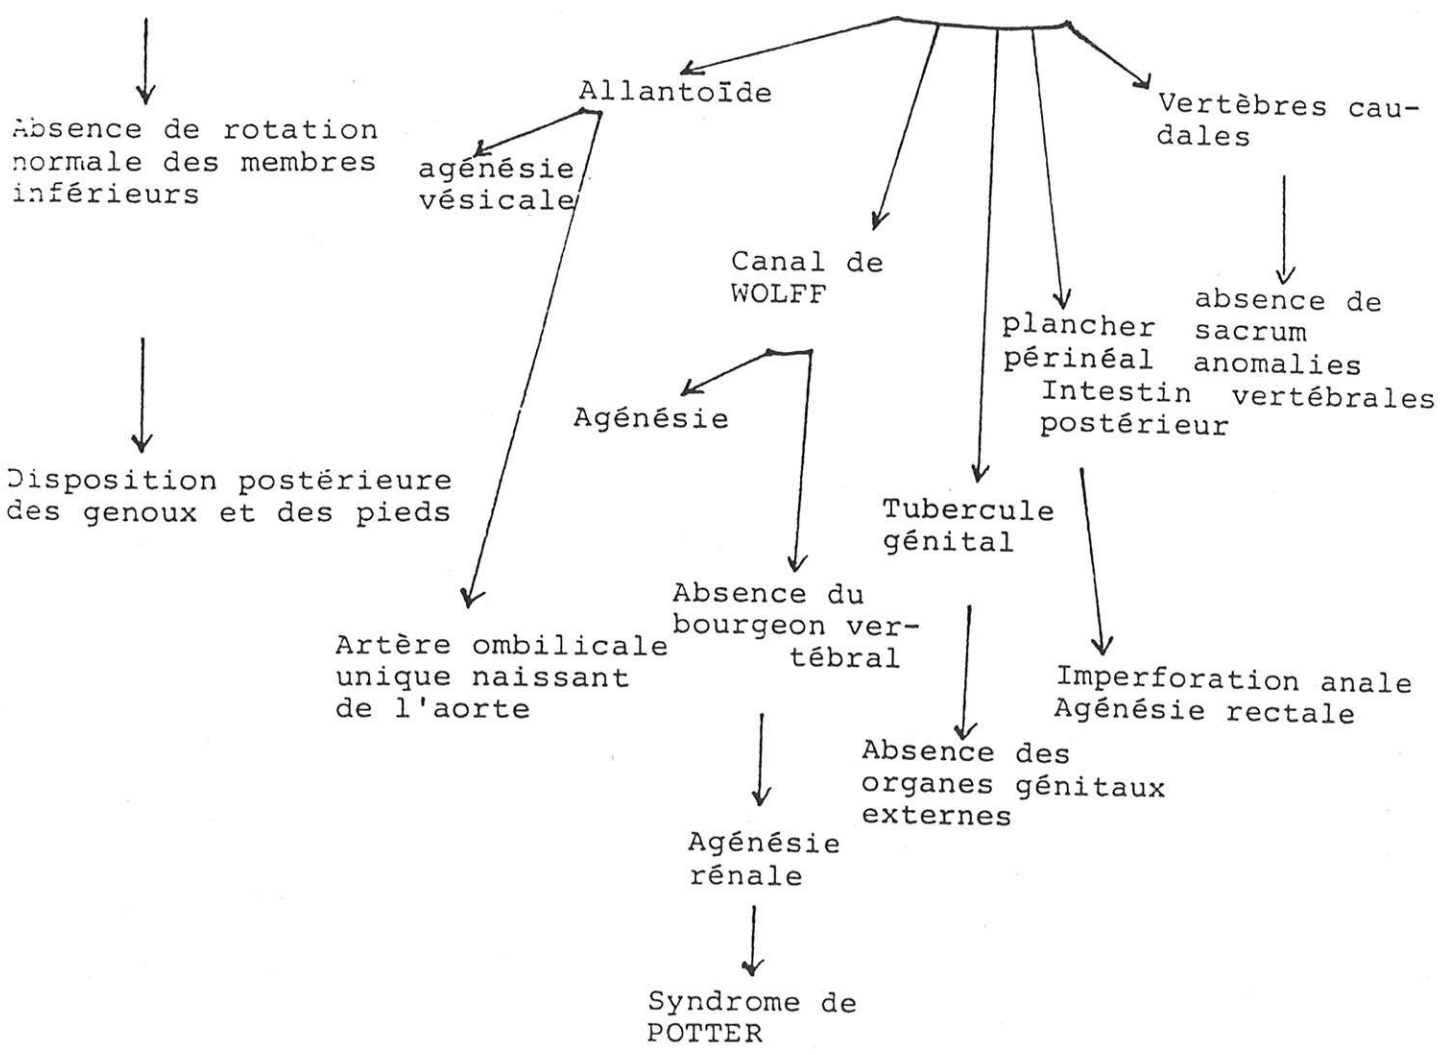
Absence de rotation normale des membres inférieurs

Disposition postérieure des genoux et des pieds

Allantoïde

agénésie vésicale

Artère ombilicale unique naissant de l'aorte

Canal de WOLFF

Agénésie

Absence du bourgeon vertébral

Agénésie rénale

Syndrome de POTTER

Tubercule génital

Absence des organes génitaux externes

plancher périnéal
Intestin postérieur

Imperforation anale
Agénésie rectale

Vertèbres caudales

absence de sacrum
anomalies vertébrales